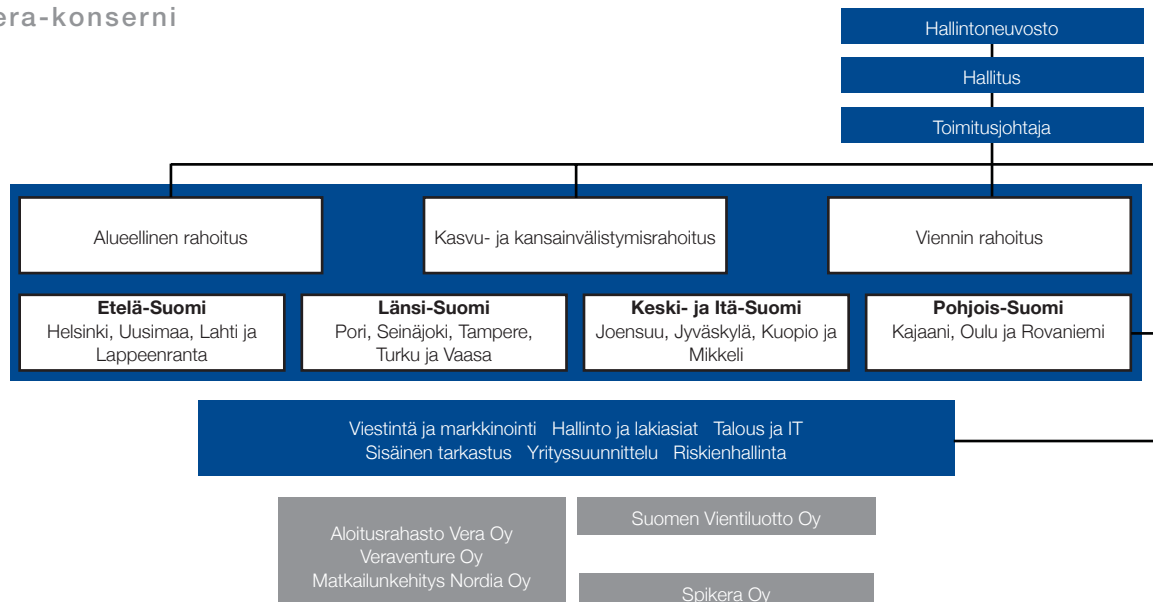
era-konserni

Hallintoneuvosto

Hallitus

Toimitusjohtaja

Alueellinen rahoitus

Kasvu- ja kansainvälistymisrahoitus

Viennin rahoitus

**Etelä-Suomi**
Helsinki, Uusimaa, Lahti ja Lappeenranta

**Länsi-Suomi**
Pori, Seinäjoki, Tampere, Turku ja Vaasa

**Keski- ja Itä-Suomi**
Joensuu, Jyväskylä, Kuopio ja Mikkeli

**Pohjois-Suomi**
Kajaani, Oulu ja Rovaniemi

Viestintä ja markkinointi Hallinto ja lakiasiat Talous ja IT
Sisäinen tarkastus Yrityssuunnittelu Riskienhallinta

Aloitusrahasto Vera Oy
Veraventure Oy
Matkailunkehitys Nordia Oy

Suomen Vientiluotto Oy

Spikera Oy